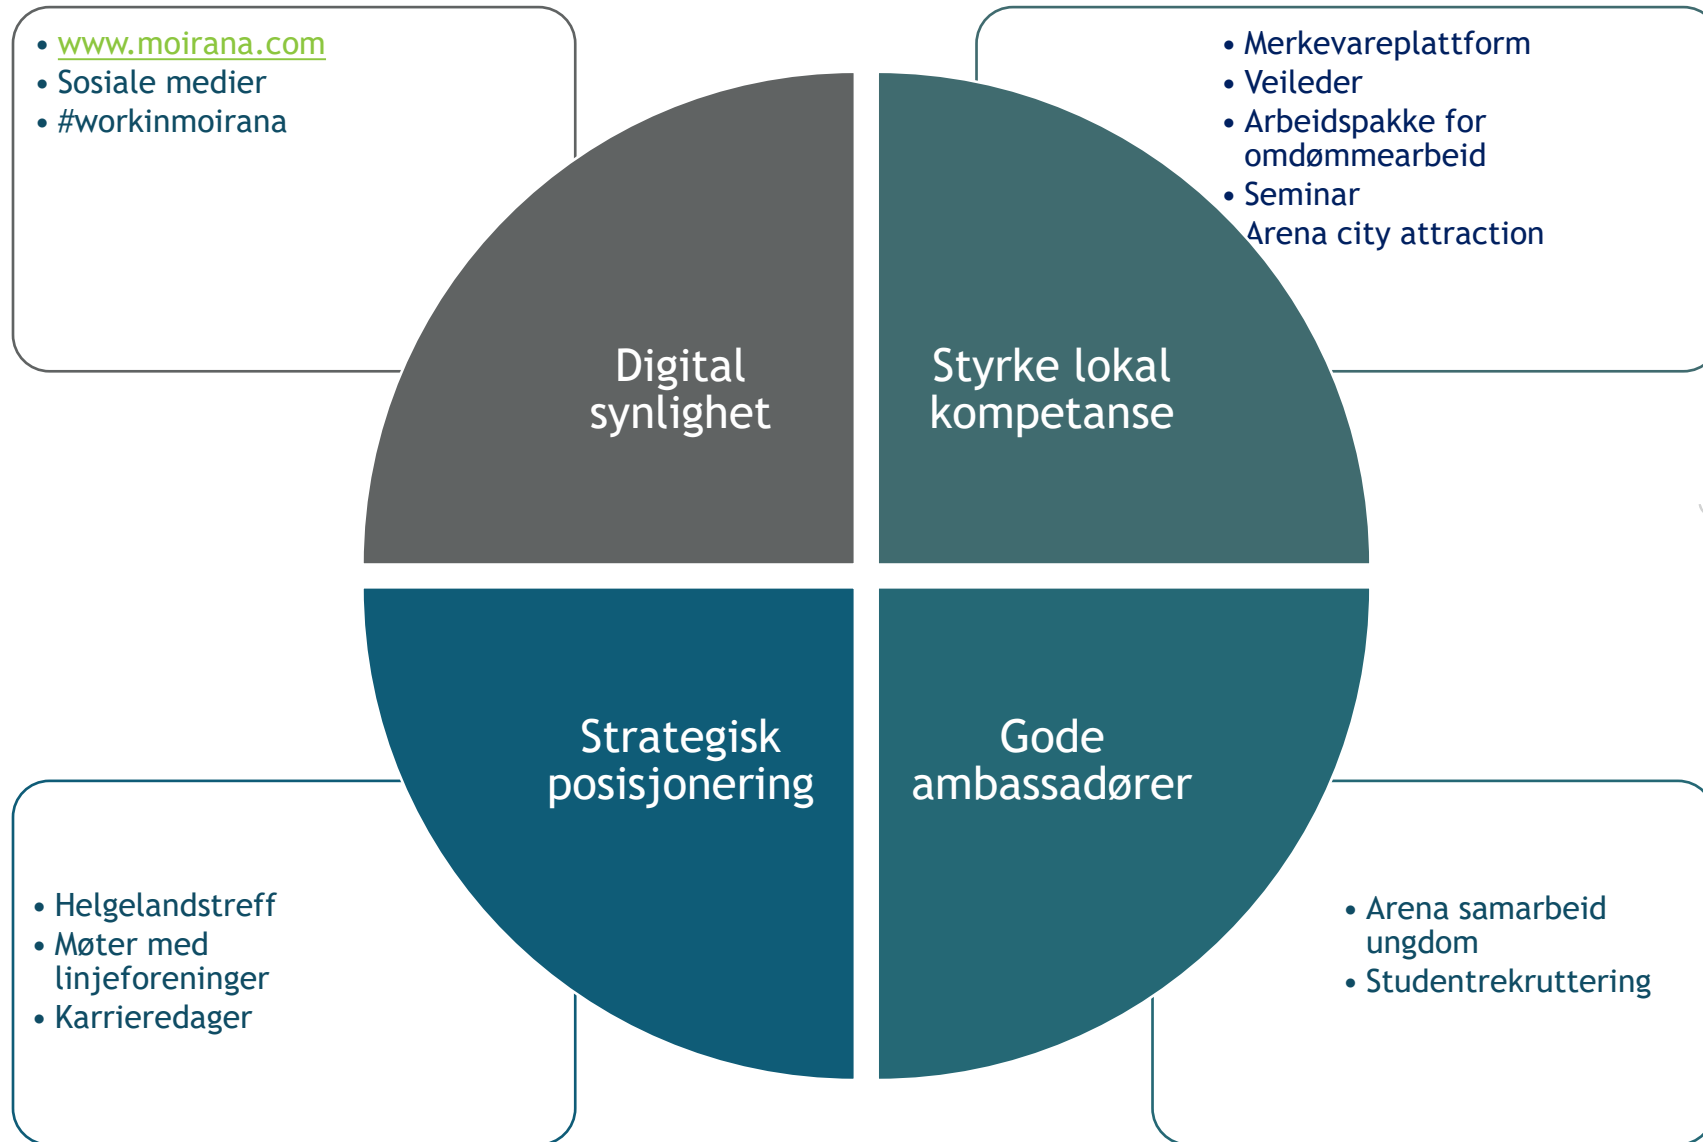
- www.moirana.com
- Sosiale medier
- #workinmoirana

- Merkevareplattform
- Veileder
- Arbeidspakke for omdømmearbeid
- Seminar
Arena city attraction

Digital synlighet

Styrke lokal kompetanse

Strategisk posisjonering

Gode ambassadører

- Helgelandstreff
- Møter med linjeforeninger
- Karrieredager

- Arena samarbeid ungdom
- Studentrekruttering